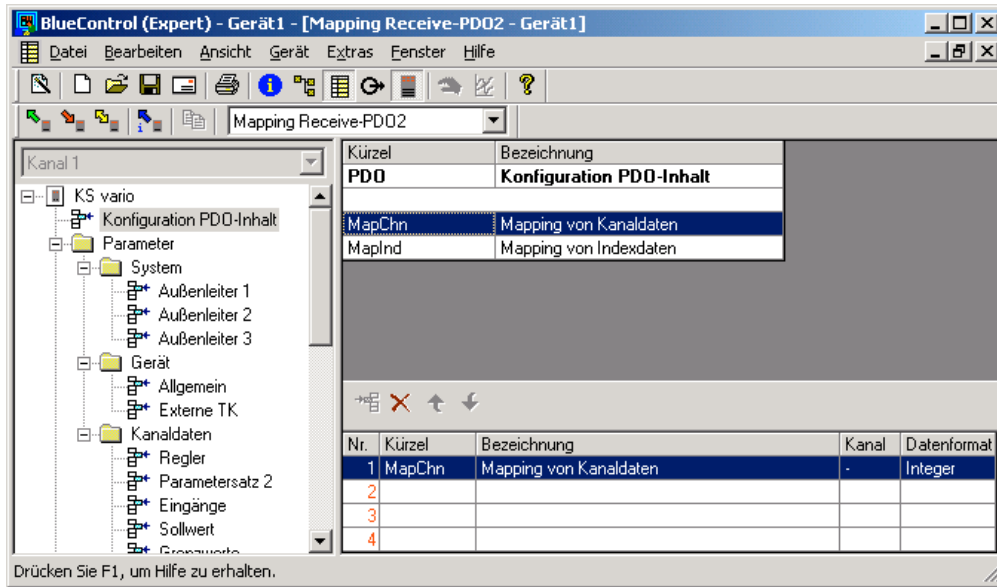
BlueControl (Expert) - Gerät1 - [Mapping Receive-PDO2 - Gerät1]

Datei Bearbeiten Ansicht Gerät Extras Fenster Hilfe

Mapping Receive-PDO2

Kanal 1

KS vario
Konfiguration PDO-Inhalt
Parameter
System
Außenleiter 1
Außenleiter 2
Außenleiter 3
Gerät
Allgemein
Externe TK
Kanaldaten
Regler
Parametersatz 2
Eingänge
Sollwert
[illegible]

| Kürzel | Bezeichnung |
|---|---|
| PDO | Konfiguration PDO-Inhalt |
| | |
| MapChn | Mapping von Kanaldaten |
| MapInd | Mapping von Indexdaten |

| Nr. | Kürzel | Bezeichnung | Kanal | Datenformat |
|---|---|---|---|---|
| 1 | MapChn | Mapping von Kanaldaten | - | Integer |
| 2 | | | | |
| 3 | | | | |
| 4 | | | | |

Drücken Sie F1, um Hilfe zu erhalten.